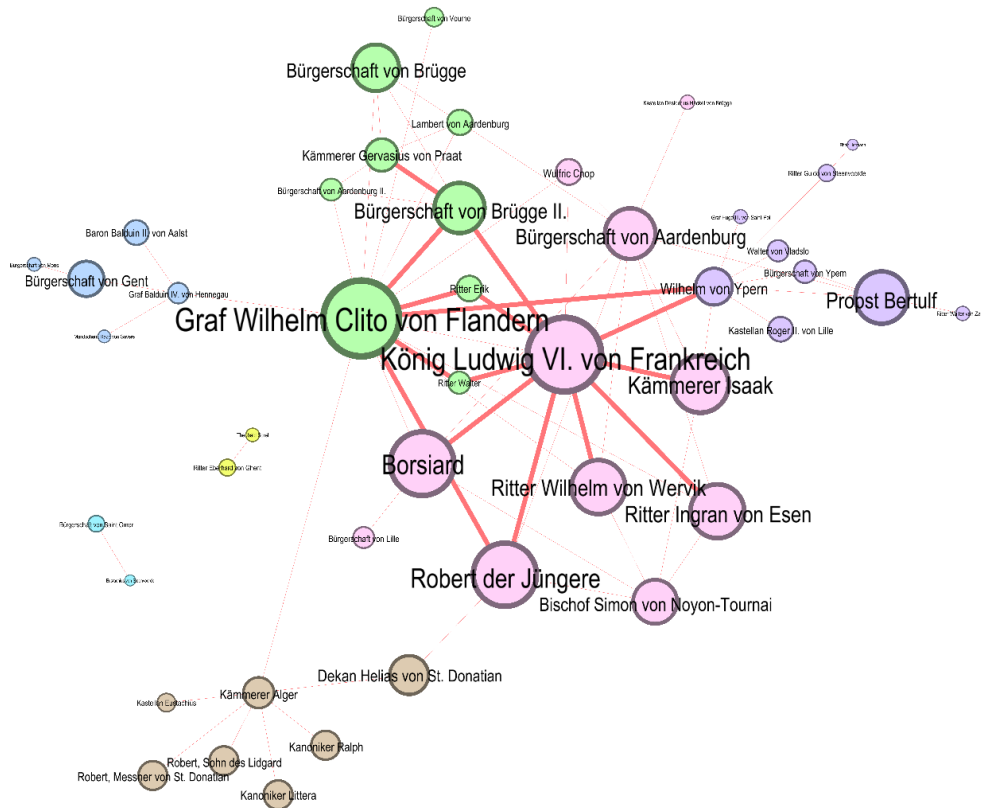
Bürgerschaft von Veurne

Bürgerschaft von Brügge

Lambert von Aardenburg

Kämmerer Gervasius von Praat

Bürgerschaft von Aardenburg II.

Bürgerschaft von Brügge II.

Wulfric Chop

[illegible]

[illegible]

Ritter Guido von Steenvoorde

Graf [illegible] von Saint Pol

Bürgerschaft von Aardenburg

Walter von Vladslo

Bürgerschaft von Ypern

Baron Balduin III. von Aalst

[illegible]

Bürgerschaft von Gent

Graf Balduin IV. von Hennegau

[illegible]

Ritter Erik

Wilhelm von Ypern

Propst Bertulf

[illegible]

Kastellan Roger II. von Lille

Graf Wilhelm Clito von Flandern

König Ludwig VI. von Frankreich

Ritter Walter

Kämmerer Isaak

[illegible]

Ritter Eberhard von Ghent

Borsiard

Ritter Wilhelm von Wervik

Ritter Ingran von Esen

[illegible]

Bürgerschaft von Lille

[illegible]

Robert der Jüngere

Bischof Simon von Noyon-Tournai

Dekan Helias von St. Donatian

Kämmerer Alger

Kastellan Eustachius

Kanoniker Ralph

Robert, Sohn des Lidgard

Robert, Messner von St. Donatian

Kanoniker Littera